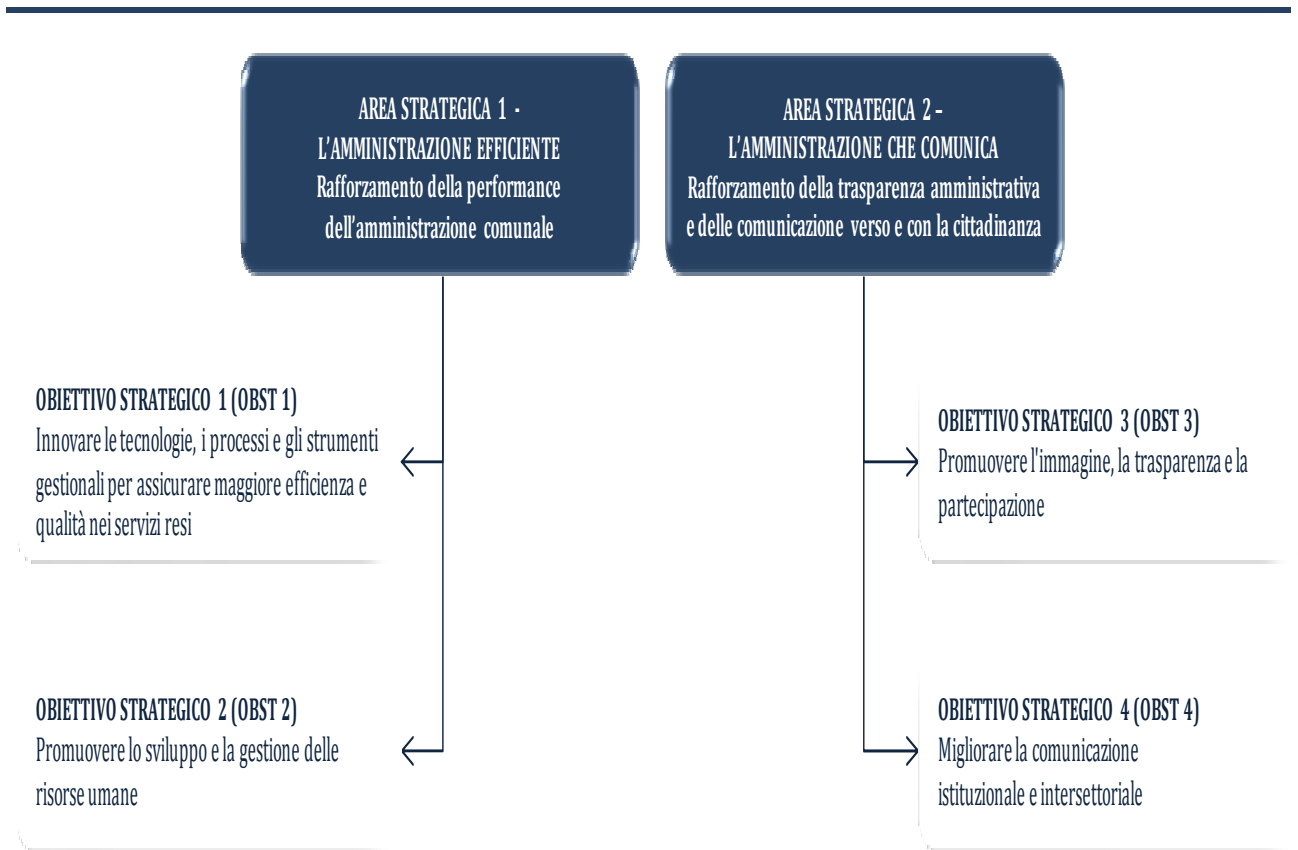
AREA STRATEGICA 1 -
L'AMMINISTRAZIONE EFFICIENTE
Rafforzamento della performance dell'amministrazione comunale

AREA STRATEGICA 2 -
L'AMMINISTRAZIONE CHE COMUNICA
Rafforzamento della trasparenza amministrativa e delle comunicazione verso e con la cittadinanza

OBIETTIVO STRATEGICO 1 (OBST 1)
Innovare le tecnologie, i processi e gli strumenti gestionali per assicurare maggiore efficienza e qualità nei servizi resi

OBIETTIVO STRATEGICO 2 (OBST 2)
Promuovere lo sviluppo e la gestione delle risorse umane

OBIETTIVO STRATEGICO 3 (OBST 3)
Promuovere l'immagine, la trasparenza e la partecipazione

OBIETTIVO STRATEGICO 4 (OBST 4)
Migliorare la comunicazione istituzionale e intersettoriale